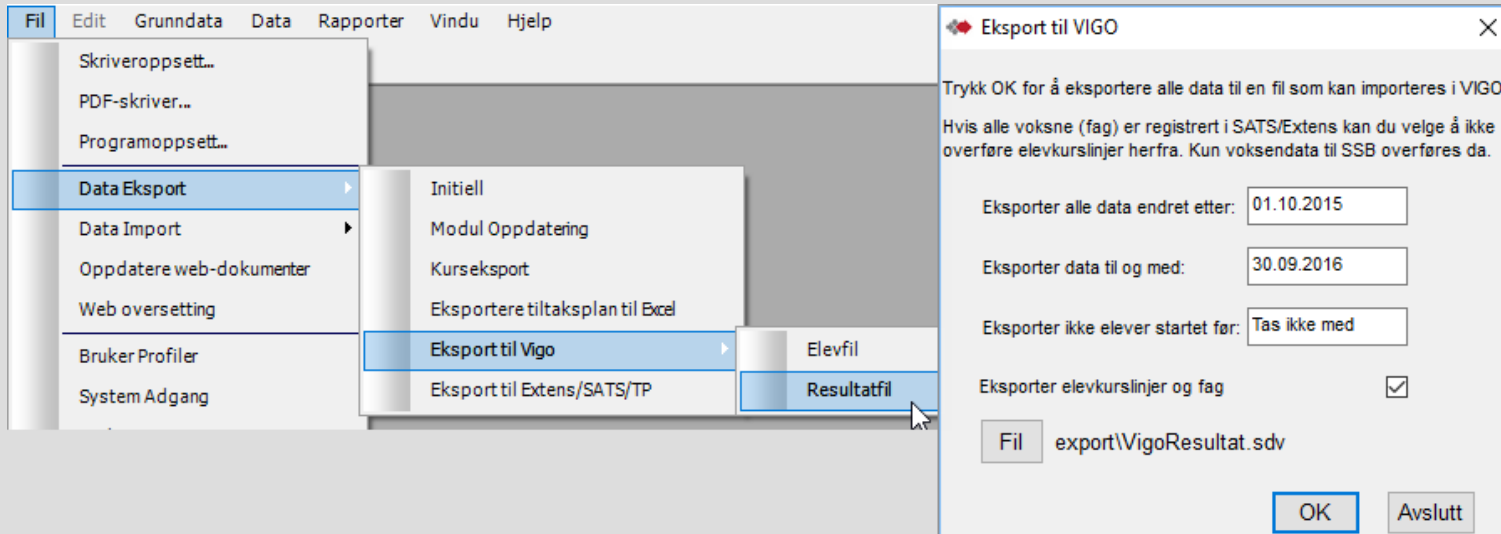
Fil Edit Grunndata Data Rapporter Vindu Hjelp

Skriveroppsett...
PDF-skriver...
Programoppsett...
Data Eksport
Data Import
Oppdatere web-dokumenter
Web oversetting
Bruker Profiler
System Adgang

Initiell
Modul Oppdatering
Kurseksport
Eksportere tiltaksplan til Excel
Eksport til Vigo
Eksport til Extens/SATS/TP

Elevfil
Resultatfil

Eksport til VIGO

Trykk OK for å eksportere alle data til en fil som kan importeres i VIGO

Hvis alle voksne (fag) er registrert i SATS/Extens kan du velge å ikke overføre elevkurslinjer herfra. Kun voksendata til SSB overføres da.

Eksporter alle data endret etter: 01.10.2015

Eksporter data til og med: 30.09.2016

Eksporter ikke elever startet før: Tas ikke med

Eksporter elevkurslinjer og fag

Fil export\VigoResultat.sdv

OK Avslutt